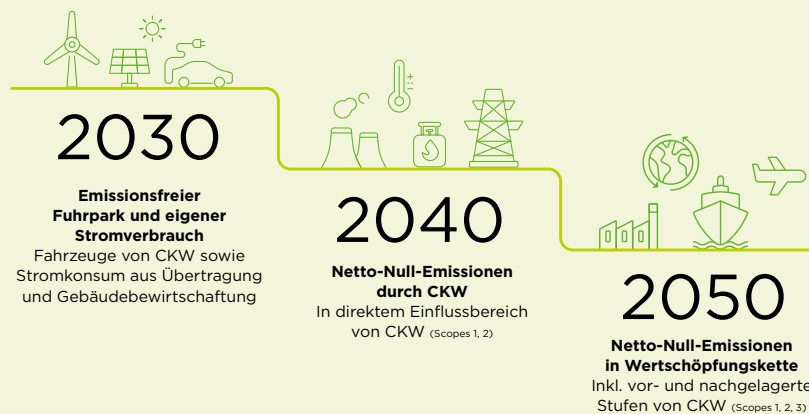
2030

**Emissionsfreier Fuhrpark und eigener Stromverbrauch**
Fahrzeuge von CKW sowie Stromkonsum aus Übertragung und Gebäudebewirtschaftung

2040

**Netto-Null-Emissionen durch CKW**
In direktem Einflussbereich von CKW (Scopes 1, 2)

2050

**Netto-Null-Emissionen in Wertschöpfungskette**
Inkl. vor- und nachgelagerte Stufen von CKW (Scopes 1, 2, 3)